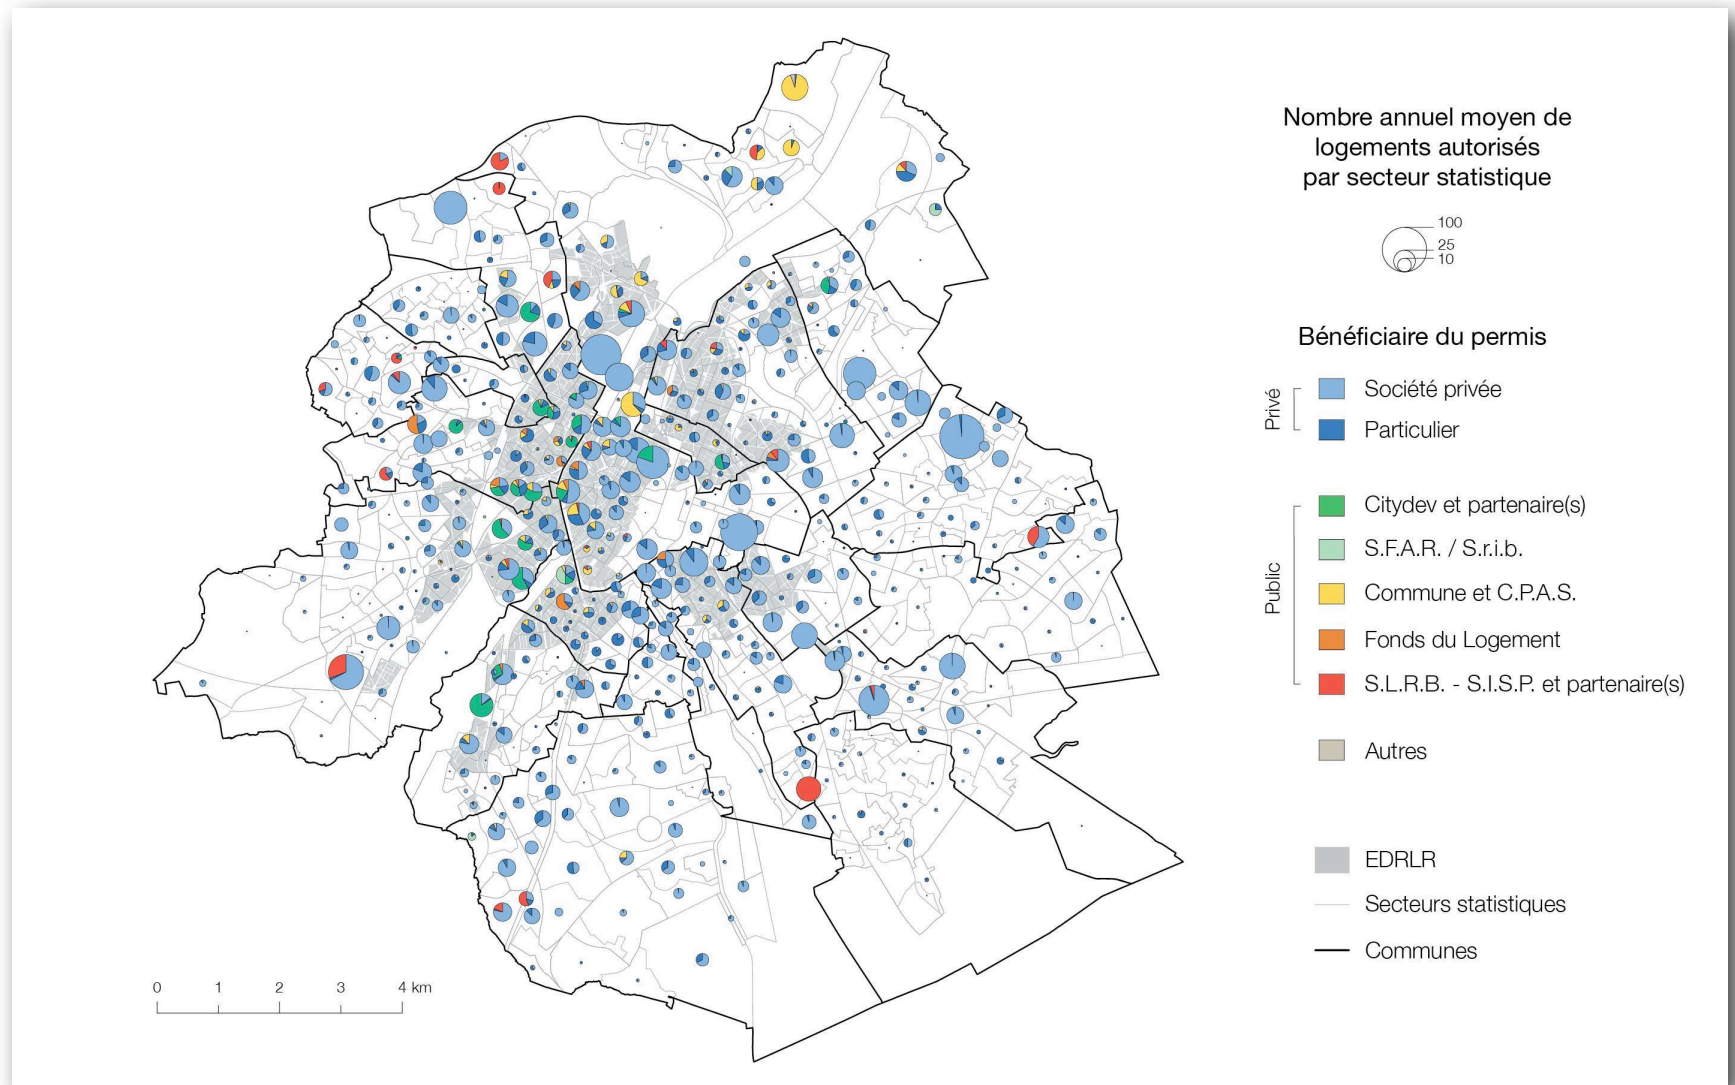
Nombre annuel moyen de logements autorisés par secteur statistique

100
25
10

Bénéficiaire du permis

Privé
Société privée
Particulier

Public
Citydev et partenaire(s)
S.F.A.R. / S.r.i.b.
Commune et C.P.A.S.
Fonds du Logement
S.L.R.B. - S.I.S.P. et partenaire(s)

Autres

EDRLR
Secteurs statistiques
Communes

0 1 2 3 4 km